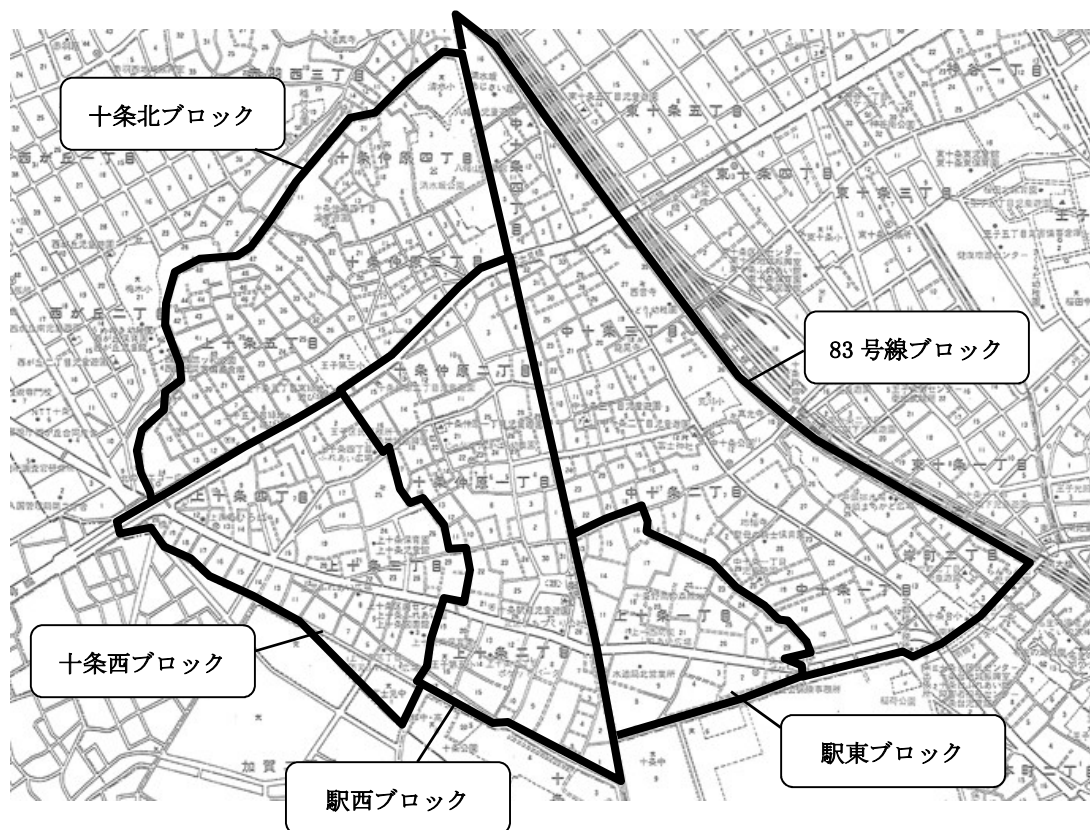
十条北ブロック

83 号線ブロック

十条西ブロック

駅西ブロック

駅東ブロック

十条仲原四丁目
十条仲原三丁目
十条仲原二丁目
十条仲原一丁目
上十条五丁目
上十条四丁目
上十条三丁目
上十条二丁目
上十条一丁目
中十条四丁目
中十条三丁目
中十条二丁目
中十条一丁目
東十条五丁目
東十条四丁目
東十条三丁目
東十条一丁目
西が丘一丁目
西が丘二丁目
岸町二丁目
加賀